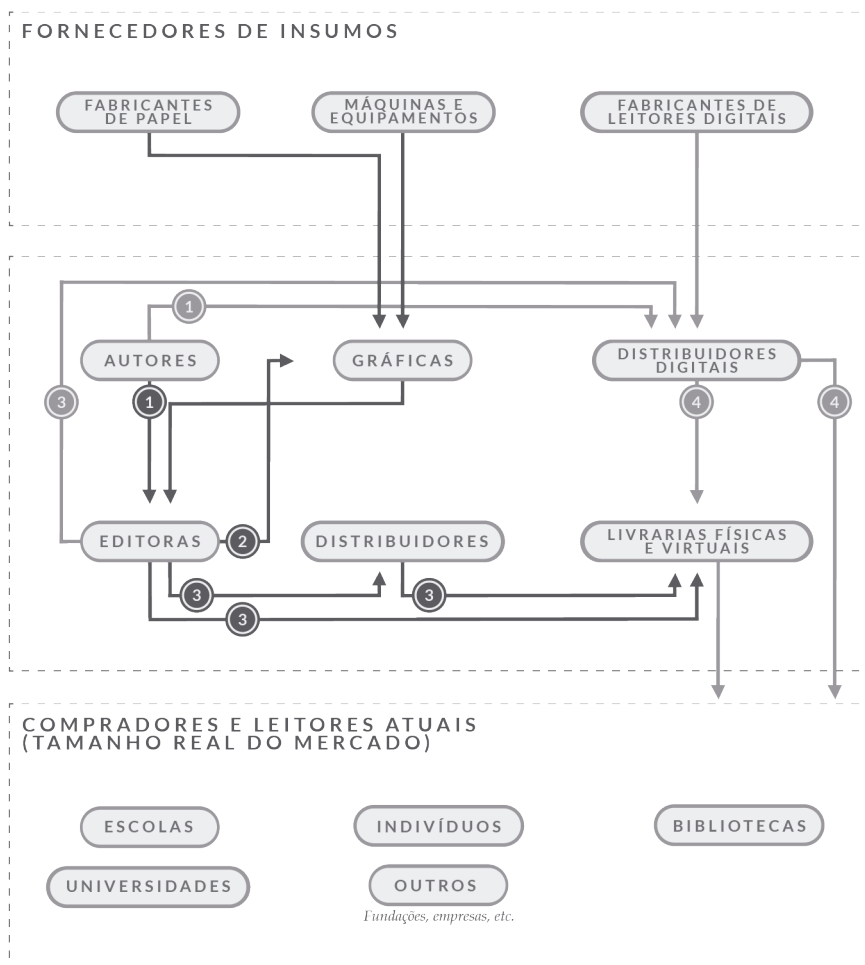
FORNECEDORES DE INSUMOS

FABRICANTES DE PAPEL

MÁQUINAS E EQUIPAMENTOS

FABRICANTES DE LEITORES DIGITAIS

1

AUTORES

GRÁFICAS

DISTRIBUIDORES DIGITAIS

3

1

4

4

EDITORAS

2

DISTRIBUIDORES

LIVRARIAS FÍSICAS E VIRTUAIS

3

3

3

COMPRADORES E LEITORES ATUAIS (TAMANHO REAL DO MERCADO)

ESCOLAS

INDIVÍDUOS

BIBLIOTECAS

UNIVERSIDADES

OUTROS

Fundações, empresas, etc.